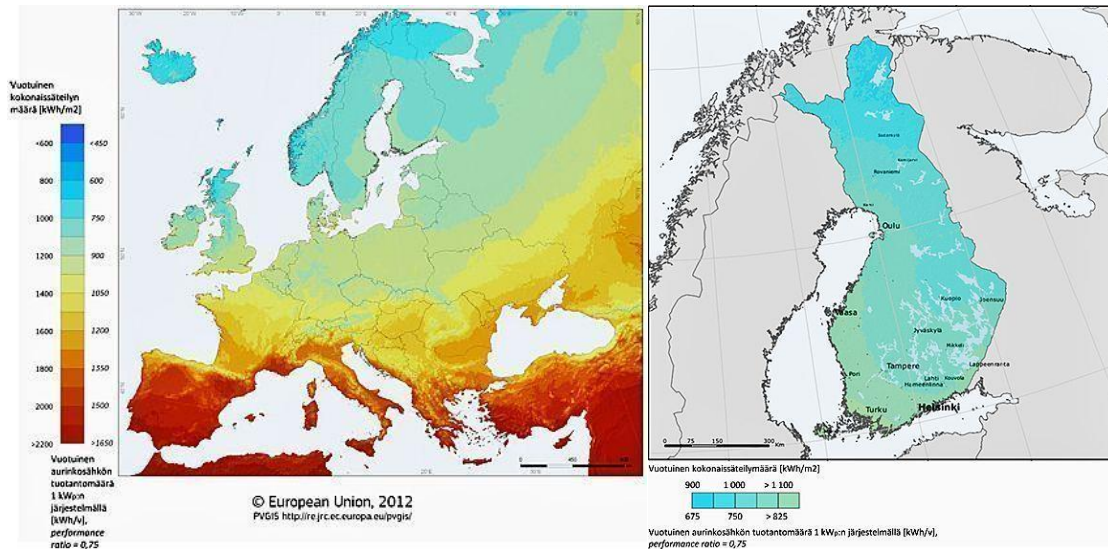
Vuotuinen kokonaissäteilyn määrä [kWh/m2]

<600 <450
800 600
1000 750
1200 900
1400 1050
1600 1200
1800 1350
2000 1500
>2200 >1650

Vuotuinen aurinkosähkön tuotantomäärä 1 kWp:n järjestelmällä [kWh/v], performance ratio = 0,75

© European Union, 2012
PVGIS http://re.jrc.ec.europa.eu/pvgis/

Oulu
Vaasa
Kuopio
Joensuu
Jyväskylä
Tampere
Pori
Lahti
Kouvola
Lappeenranta
Hämeenlinna
Turku
Helsinki
Rovaniemi

0 75 150 300 Km

Vuotuinen kokonaissäteilymäärä [kWh/m2]
900 1 000 > 1 100
675 750 > 825
Vuotuinen aurinkosähkön tuotantomäärä 1 kWp:n järjestelmällä [kWh/v], performance ratio = 0,75